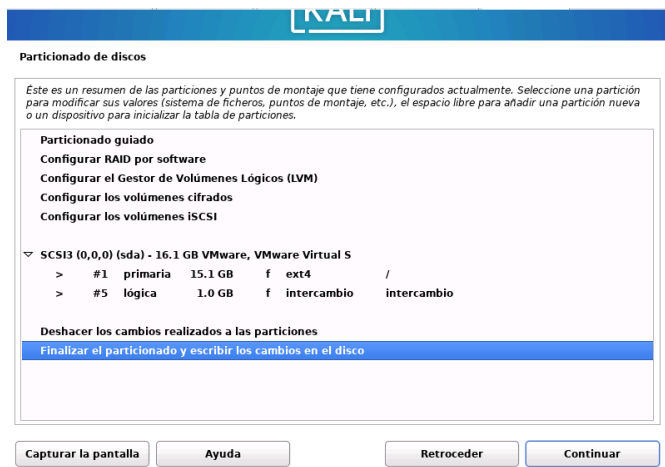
KALI

Particionado de discos

Éste es un resumen de las particiones y puntos de montaje que tiene configurados actualmente. Seleccione una partición para modificar sus valores (sistema de ficheros, puntos de montaje, etc.), el espacio libre para añadir una partición nueva o un dispositivo para inicializar la tabla de particiones.

Particionado guiado
Configurar RAID por software
Configurar el Gestor de Volúmenes Lógicos (LVM)
Configurar los volúmenes cifrados
Configurar los volúmenes iSCSI

SCSI3 (0,0,0) (sda) - 16.1 GB VMware, VMware Virtual S
> #1 primaria 15.1 GB f ext4 /
> #5 lógica 1.0 GB f intercambio intercambio

Deshacer los cambios realizados a las particiones
Finalizar el particionado y escribir los cambios en el disco

Capturar la pantalla Ayuda Retroceder Continuar